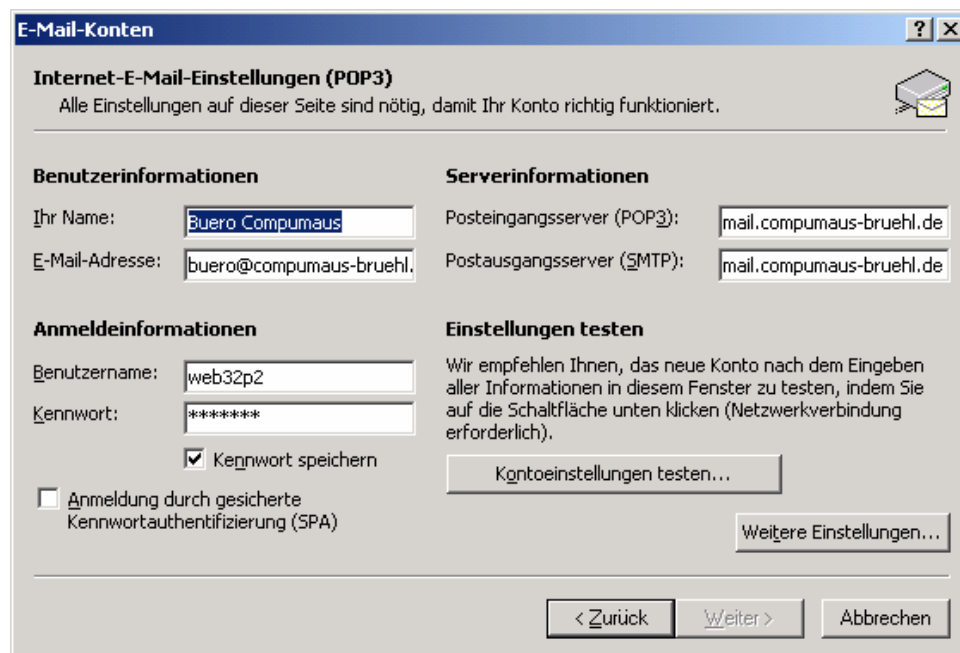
E-Mail-Konten

? X

Internet-E-Mail-Einstellungen (POP3)

Alle Einstellungen auf dieser Seite sind nötig, damit Ihr Konto richtig funktioniert.

Benutzerinformationen

Ihr Name: Buero Compumaus

E-Mail-Adresse: buero@compumaus-bruehl.

Anmeldeinformationen

Benutzername: web32p2

Kennwort: *******

Kennwort speichern

Anmeldung durch gesicherte Kennwortauthentifizierung (SPA)

Serverinformationen

Posteingangsserver (POP3): mail.compumaus-bruehl.de

Postausgangsserver (SMTP): mail.compumaus-bruehl.de

Einstellungen testen

Wir empfehlen Ihnen, das neue Konto nach dem Eingeben aller Informationen in diesem Fenster zu testen, indem Sie auf die Schaltfläche unten klicken (Netzwerkverbindung erforderlich).

Kontoeinstellungen testen...

Weitere Einstellungen...

< Zurück

Weiter >

Abbrechen